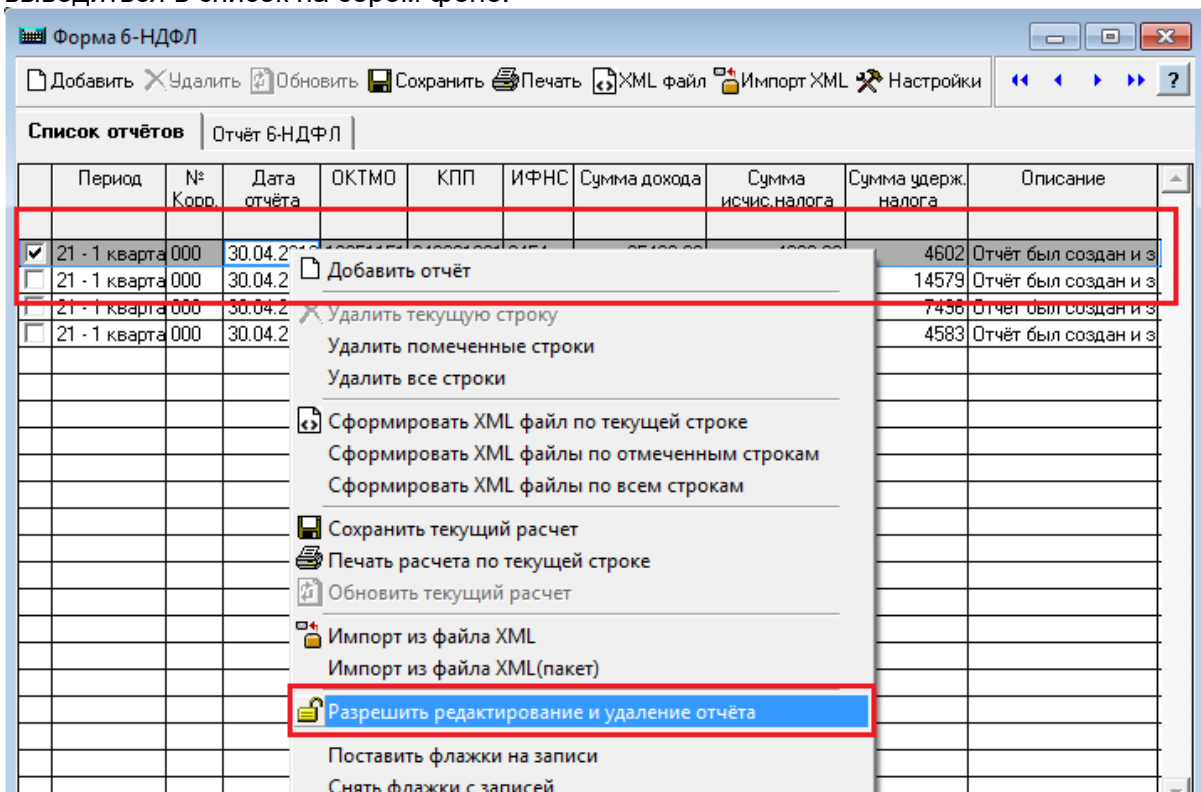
Форма 6-НДФЛ

Добавить Удалить Обновить Сохранить Печать XML файл Импорт XML Настройки ?

Список отчётов | Отчёт 6-НДФЛ

| | Период | № Корр. | Дата отчёта | ОКТМО | КПП | ИФНС | Сумма дохода | Сумма исчис.налога | Сумма удерж. налога | Описание |
|---|---|---|---|---|---|---|---|---|---|---|
| | | | | | | | | | | |
| ☑ | 21 - 1 кварта | 000 | 30.04.2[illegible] | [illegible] | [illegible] | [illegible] | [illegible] | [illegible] | 4602 | Отчёт был создан и з |
| ☐ | 21 - 1 кварта | 000 | 30.04.2 | | | | | | 14579 | Отчёт был создан и з |
| ☐ | 21 - 1 кварта | 000 | 30.04.2 | | | | | | 7496 | Отчёт был создан и з |
| ☐ | 21 - 1 кварта | 000 | 30.04.2 | | | | | | 4583 | Отчёт был создан и з |

Добавить отчёт
Удалить текущую строку
Удалить помеченные строки
Удалить все строки
Сформировать XML файл по текущей строке
Сформировать XML файлы по отмеченным строкам
Сформировать XML файлы по всем строкам
Сохранить текущий расчет
Печать расчета по текущей строке
Обновить текущий расчет
Импорт из файла XML
Импорт из файла XML(пакет)
Разрешить редактирование и удаление отчёта
Поставить флажки на записи
Снять флажки с записей